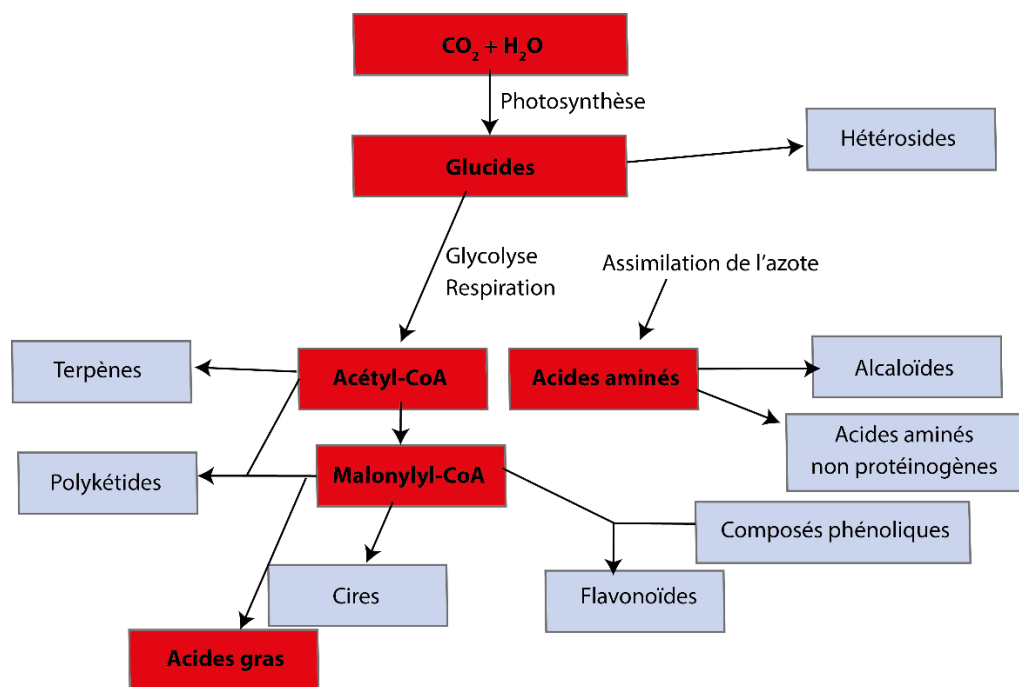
$CO_2 + H_2O$

Photosynthèse

Glucides

Hétérosides

Glycolyse
Respiration

Assimilation de l'azote

Terpènes

Acétyl-CoA

Acides aminés

Alcaloïdes

Acides aminés non protéinogènes

Polykétides

Malonylyl-CoA

Composés phénoliques

Cires

Flavonoïdes

Acides gras